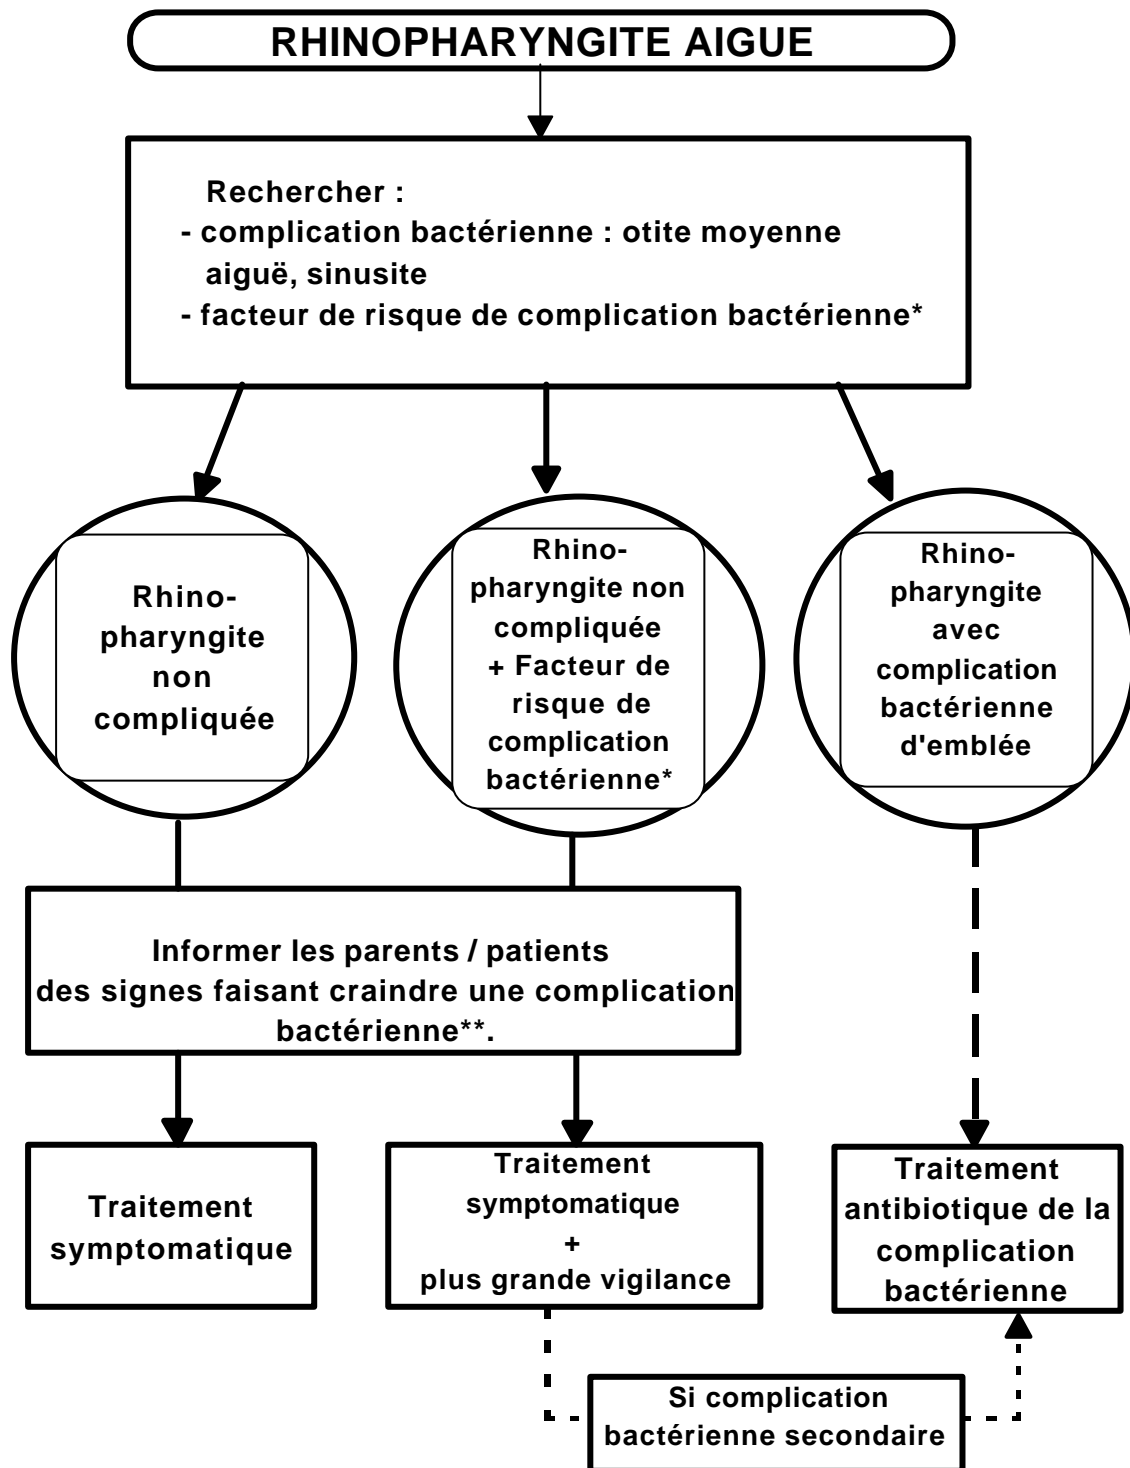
RHINOPHARYNGITE AIGUE

Rechercher :
- complication bactérienne : otite moyenne aiguë, sinusite
- facteur de risque de complication bactérienne*

Rhino-pharyngite non compliquée

Rhino-pharyngite non compliquée + Facteur de risque de complication bactérienne*

Rhino-pharyngite avec complication bactérienne d'emblée

Informer les parents / patients des signes faisant craindre une complication bactérienne**.

Traitement symptomatique

Traitement symptomatique + plus grande vigilance

Traitement antibiotique de la complication bactérienne

Si complication bactérienne secondaire